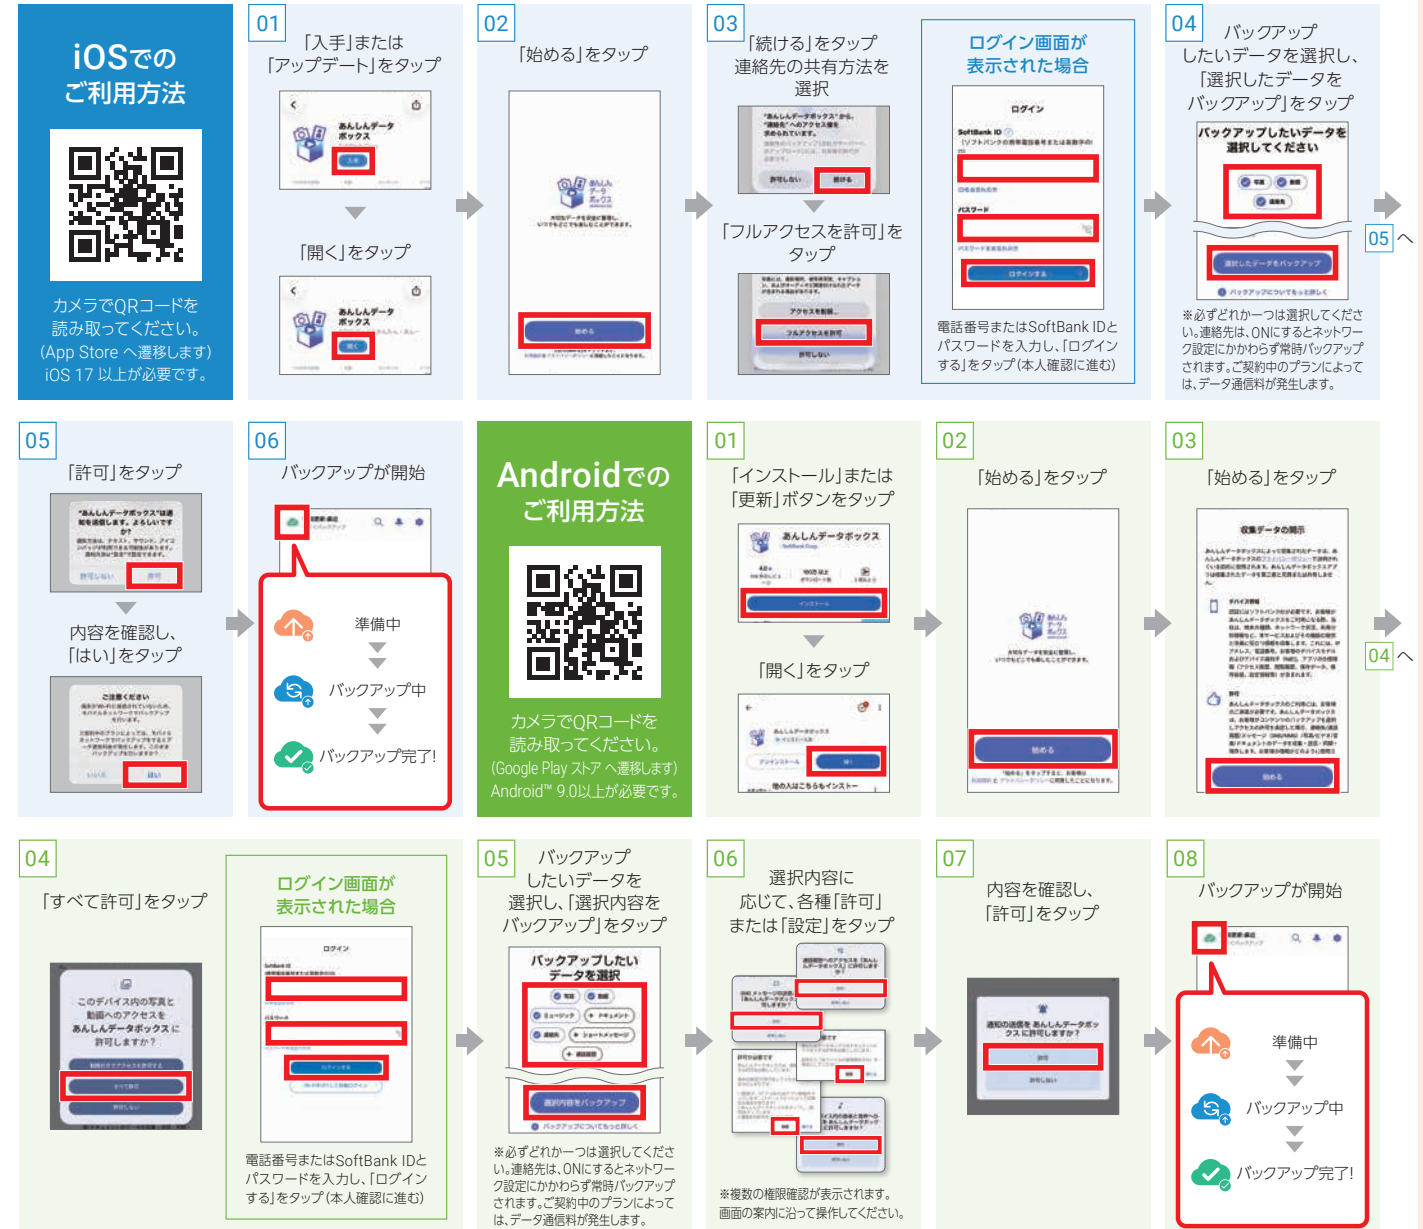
iOSでの
ご利用方法

カメラでQRコードを読み取ってください。(App Store へ遷移します)
iOS 17 以上が必要です。

01
「入手」または「アップデート」をタップ

あんしんデータボックス

「開く」をタップ

あんしんデータボックス

02
「始める」をタップ

あんしんデータボックス

始める

03
「続ける」をタップ
連絡先の共有方法を選択

許可しない
続ける

「フルアクセスを許可」をタップ

フルアクセスを許可
許可しない

ログイン画面が表示された場合

ログイン
SoftBank ID
パスワード
ログインする

電話番号またはSoftBank IDとパスワードを入力し、「ログインする」をタップ(本人確認に進む)

04
バックアップしたいデータを選択し、「選択したデータをバックアップ」をタップ

バックアップしたいデータを選択してください

選択したデータをバックアップ

※必ずどれか一つは選択してください。連絡先は、ONにするとネットワーク設定にかかわらず常時バックアップされます。ご契約中のプランによっては、データ通信料が発生します。

05へ

05
「許可」をタップ

許可しない
許可

内容を確認し、「はい」をタップ

いいえ
はい

06
バックアップが開始

準備中
バックアップ中
バックアップ完了!

Androidでの
ご利用方法

カメラでQRコードを読み取ってください。(Google Play ストア へ遷移します)
Android™ 9.0以上が必要です。

01
「インストール」または「更新」ボタンをタップ

あんしんデータボックス
インストール

「開く」をタップ

アンインストール
開く

02
「始める」をタップ

始める

03
「始める」をタップ

収集データの開示

始める

04へ

04
「すべて許可」をタップ

このデバイス内の写真と動画へのアクセスをあんしんデータボックスに許可しますか?

すべて許可
許可しない

ログイン画面が表示された場合

ログイン
ログインする

電話番号またはSoftBank IDとパスワードを入力し、「ログインする」をタップ(本人確認に進む)

05
バックアップしたいデータを選択し、「選択内容をバックアップ」をタップ

バックアップしたいデータを選択

選択内容をバックアップ

※必ずどれか一つは選択してください。連絡先は、ONにするとネットワーク設定にかかわらず常時バックアップされます。ご契約中のプランによっては、データ通信料が発生します。

06
選択内容に応じて、各種「許可」または「設定」をタップ

※複数の権限確認が表示されます。画面の案内に沿って操作してください。

07
内容を確認し、「許可」をタップ

通知の送信を あんしんデータボックスに許可しますか?
許可
許可しない

08
バックアップが開始

準備中
バックアップ中
バックアップ完了!